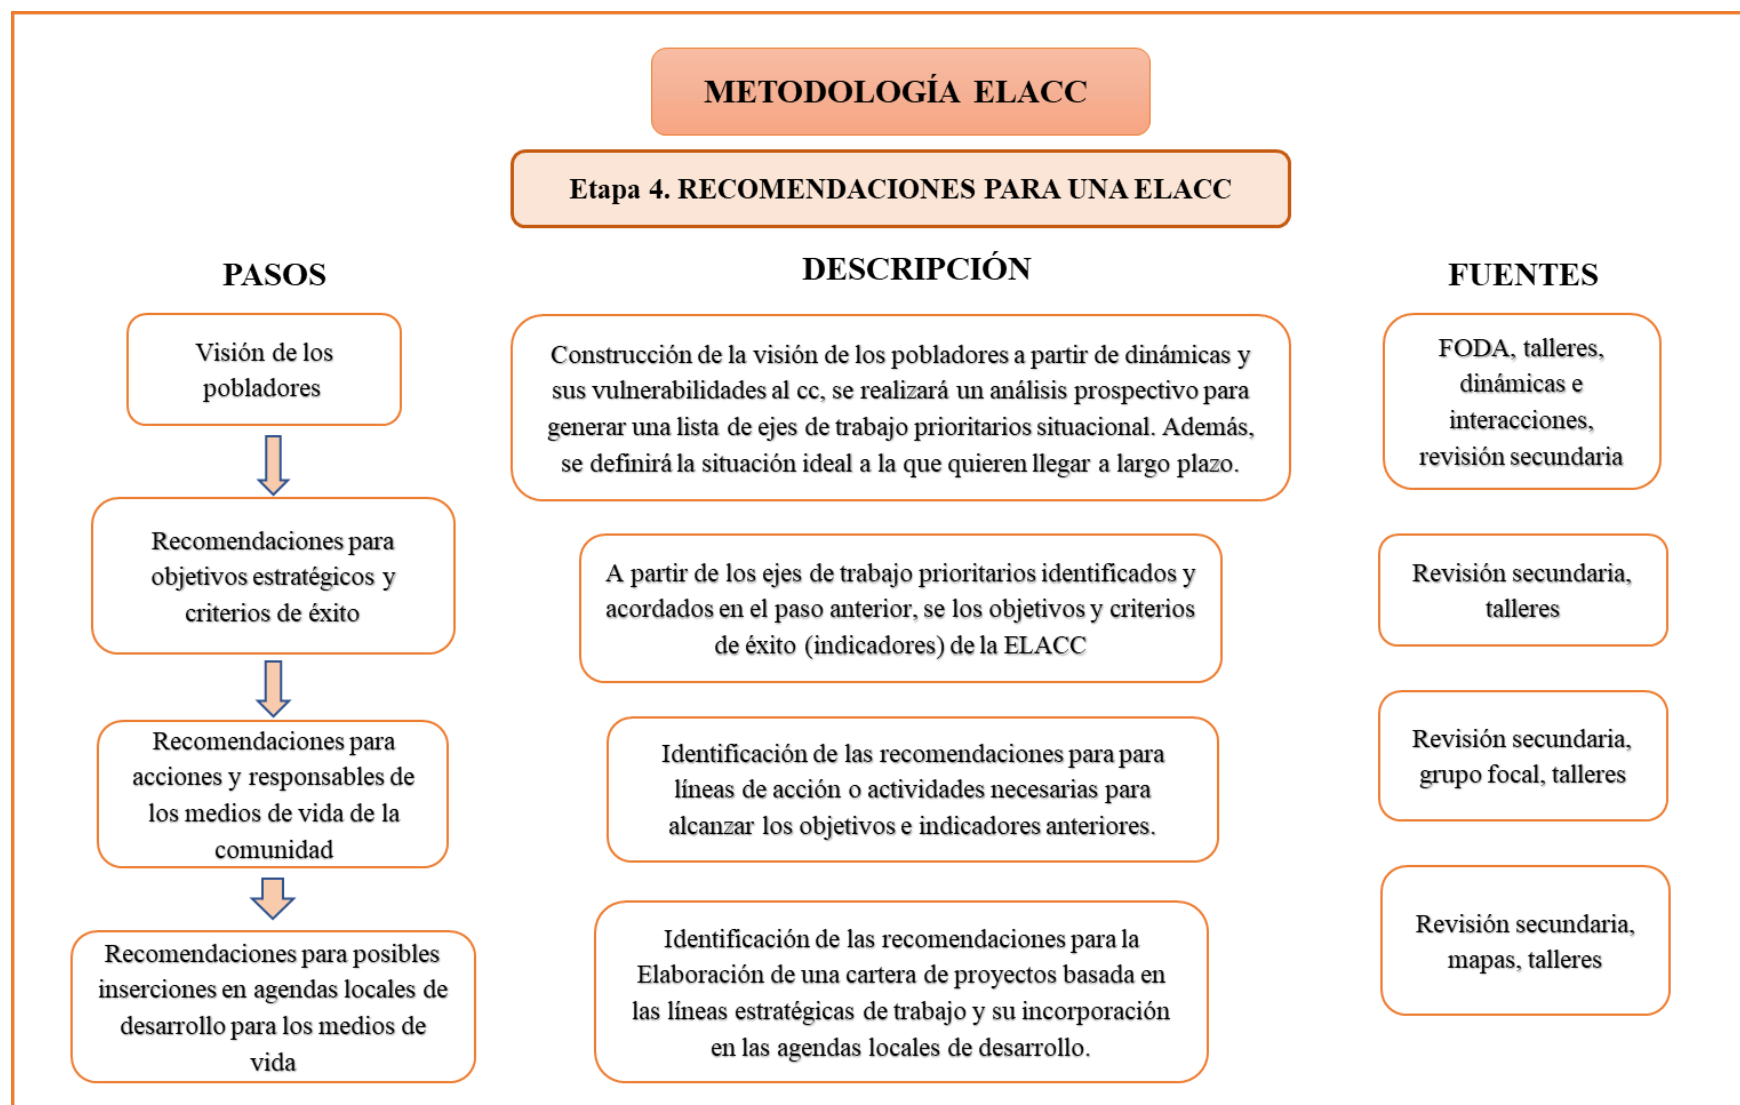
METODOLOGÍA ELACC

Etapa 4. RECOMENDACIONES PARA UNA ELACC

PASOS

Visión de los pobladores

Recomendaciones para objetivos estratégicos y criterios de éxito

Recomendaciones para acciones y responsables de los medios de vida de la comunidad

Recomendaciones para posibles inserciones en agendas locales de desarrollo para los medios de vida

DESCRIPCIÓN

Construcción de la visión de los pobladores a partir de dinámicas y sus vulnerabilidades al cc, se realizará un análisis prospectivo para generar una lista de ejes de trabajo prioritarios situacional. Además, se definirá la situación ideal a la que quieren llegar a largo plazo.

A partir de los ejes de trabajo prioritarios identificados y acordados en el paso anterior, se los objetivos y criterios de éxito (indicadores) de la ELACC

Identificación de las recomendaciones para para líneas de acción o actividades necesarias para alcanzar los objetivos e indicadores anteriores.

Identificación de las recomendaciones para la Elaboración de una cartera de proyectos basada en las líneas estratégicas de trabajo y su incorporación en las agendas locales de desarrollo.

FUENTES

FODA, talleres, dinámicas e interacciones, revisión secundaria

Revisión secundaria, talleres

Revisión secundaria, grupo focal, talleres

Revisión secundaria, mapas, talleres